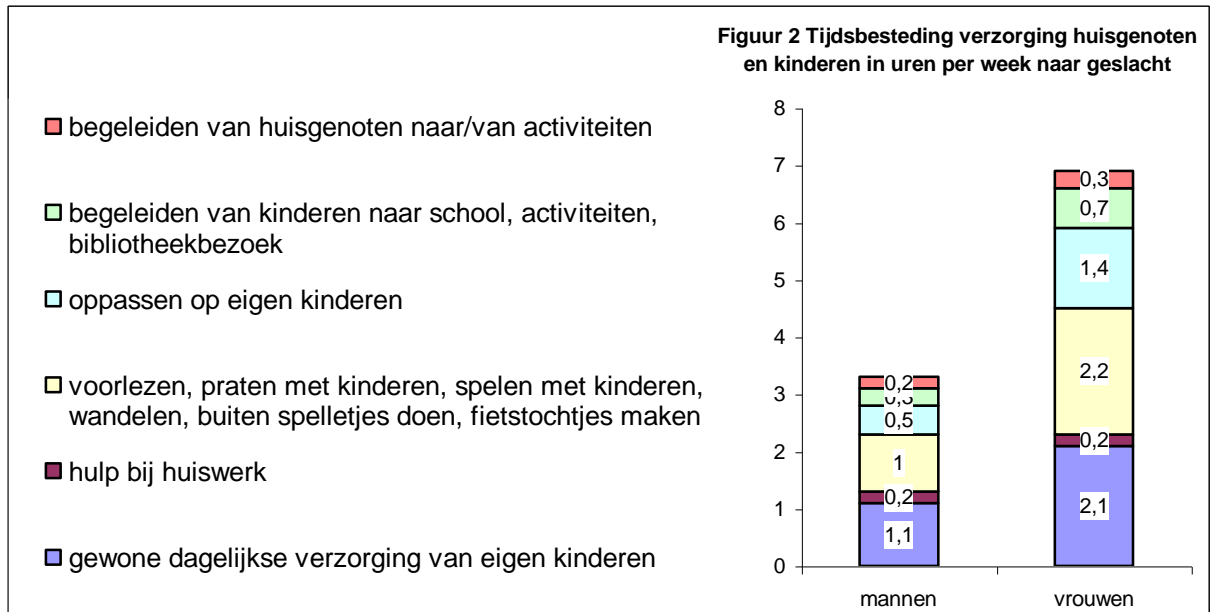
Figuur 2 Tijdsbesteding verzorging huisgenoten en kinderen in uren per week naar geslacht

begeleiden van huisgenoten naar/van activiteiten

begeleiden van kinderen naar school, activiteiten, bibliotheekbezoek

oppassen op eigen kinderen

voorlezen, praten met kinderen, spelen met kinderen, wandelen, buiten spelletjes doen, fietstochtjes maken

hulp bij huiswerk

gewone dagelijkse verzorging van eigen kinderen

8
7
6
5
4
3
2
1
0

0,2
0,3
0,5
1
0,2
1,1

0,3
0,7
1,4
2,2
0,2
2,1

mannen
vrouwen